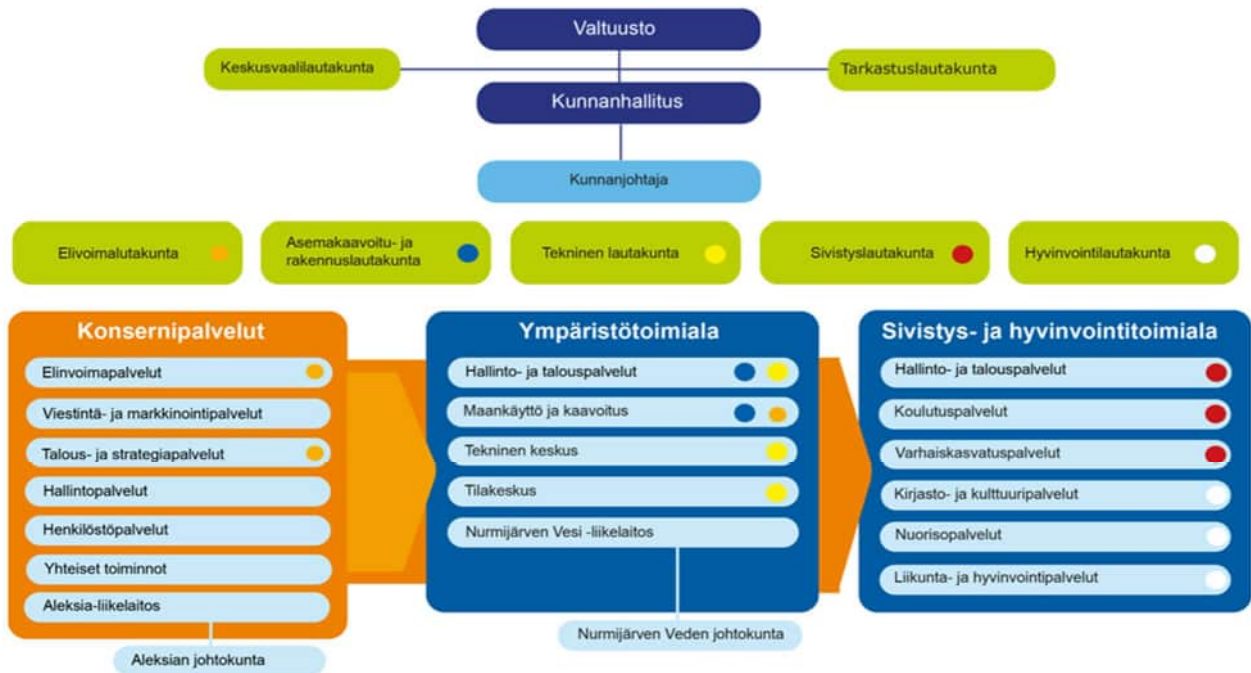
Valtuusto

Keskusvaalilautakunta

Tarkastuslautakunta

Kunnanhallitus

Kunnanjohtaja

Elivoimalutakunta

Asemakaavoitu- ja rakennuslautakunta

Tekninen lautakunta

Sivistyslautakunta

Hyvinvointilautakunta

Konsernipalvelut

Elinvoimapalvelut

Viestintä- ja markkinointipalvelut

Talous- ja strategiapalvelut

Hallintopalvelut

Henkilöstöpalvelut

Yhteiset toiminnot

Aleksia-liikelaitos

Aleksian johtokunta

Ympäristötoimiala

Hallinto- ja talouspalvelut

Maankäyttö ja kaavoitus

Tekninen keskus

Tilakeskus

Nurmijärven Vesi -liikelaitos

Nurmijärven Veden johtokunta

Sivistys- ja hyvinvointitoimiala

Hallinto- ja talouspalvelut

Koulutuspalvelut

Varhaiskasvatuspalvelut

Kirjasto- ja kulttuuripalvelut

Nuorisopalvelut

Liikunta- ja hyvinvointipalvelut